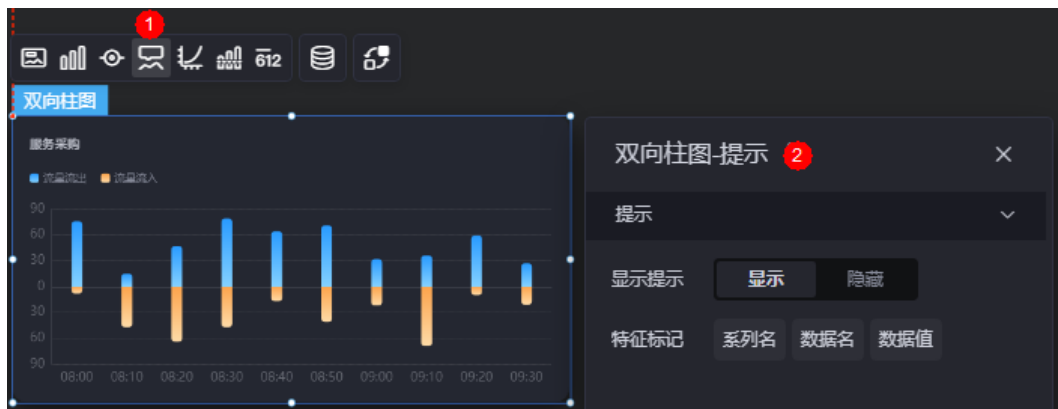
1

612

双向柱图

服务采购

流量流出 流量流入

90
60
30
0
30
60
90

08:00 08:10 08:20 08:30 08:40 08:50 09:00 09:10 09:20 09:30

双向柱图-提示 2

提示

显示提示 显示 隐藏

特征标记 系列名 数据名 数据值